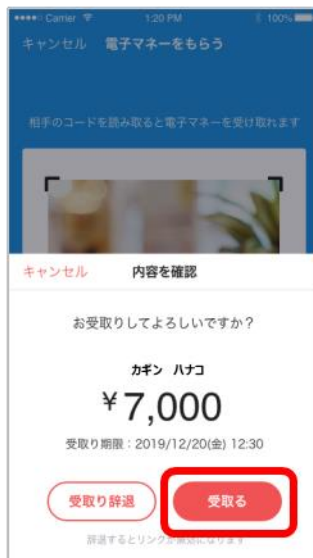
●●●●● Carrier 1:20 PM 100%

キャンセル 電子マネーをもらう

相手のコードを読み取ると電子マネーを受け取れます

キャンセル 内容を確認

お受取りしてよろしいですか？

カギン ハナコ

￥7,000

受取り期限：2019/12/20(金) 12:30

受取り辞退

受取る

辞退するとリンクが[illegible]になります